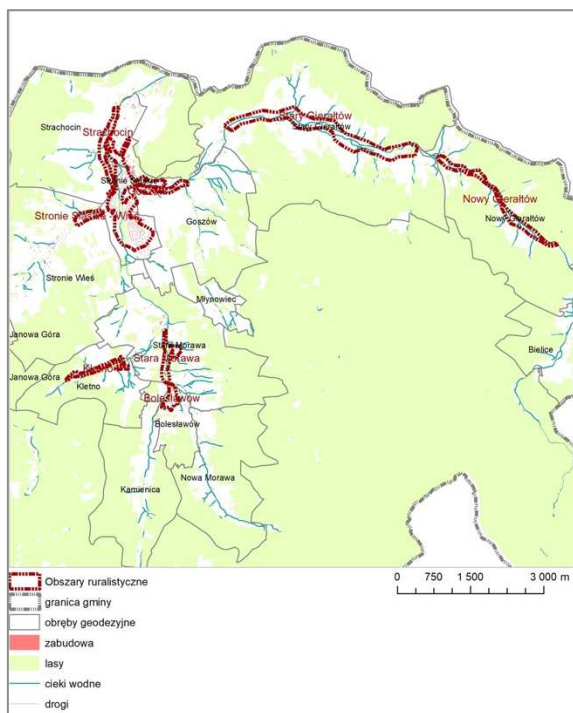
Strachocin
Strachocin
Stronie
Stronie Śląskie Wieś
Goszów
Stary Gierałtów
Stary Gierałtów
Nowy Gierałtów
Nowy Gierałtów
Stronie Wieś
Młynowiec
Janowa Góra
Stara Morawa
Stara Morawa
Janowa Góra
Kletno
Bolesławów
Bolesławów
Bielice
Kamienica
Nowa Morawa

Obszary ruralistyczne
granica gminy
obręby geodezyjne
zabudowa
lasy
cieki wodne
drogi

0 750 1 500 3 000 m